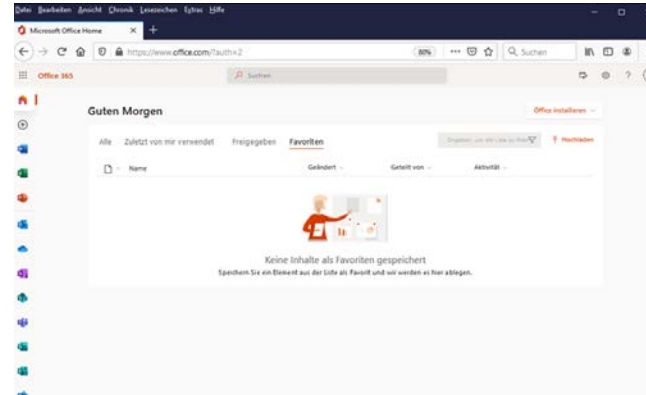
Datei Bearbeiten Ansicht Chronik Lesezeichen Extras Hilfe

Microsoft Office Home

https://www.office.com/?auth=2

80%

Suchen

Office 365

Suchen

Guten Morgen

Office installieren

Alle Zuletzt von mir verwendet Freigegeben Favoriten

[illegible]

Hochladen

Name Geändert Geteilt von Aktivität

Keine Inhalte als Favoriten gespeichert

Speichern Sie ein Element aus der Liste als Favorit und wir werden es hier ablegen.